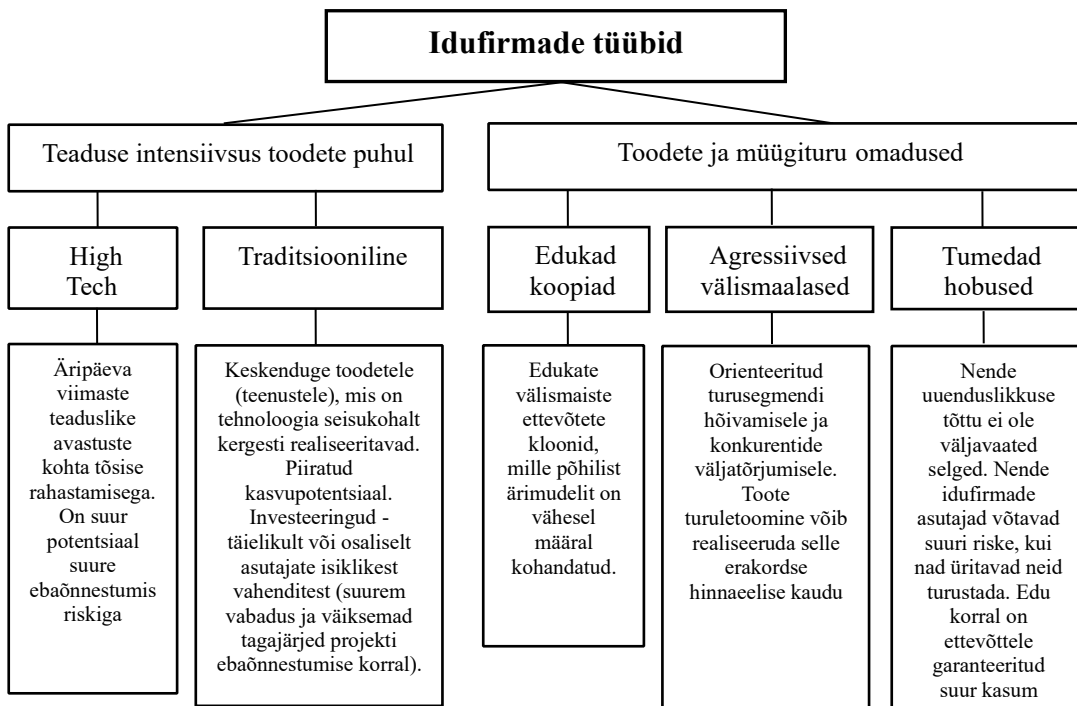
Idufirmade tüübid

Teaduse intensiivsus toodete puhul

Toodete ja müügituru omadused

High Tech

Äripäeva viimaste teaduslike avastuste kohta tõsise rahastamisega. On suur potentsiaal suure ebaõnnestumis riskiga

Traditsiooniline

Keskenduge toodetele (teenustele), mis on tehnoloogia seisukohalt kergesti realiseeritavad. Piiratud kasvupotentsiaal. Investeeringud - täielikult või osaliselt asutajate isiklikest vahenditest (suurem vabadus ja väiksemad tagajärjed projekti ebaõnnestumise korral).

Edukad koopiad

Edukate välismaiste ettevõtete kloonid, mille põhilist ärimudelit on vähesel määral kohandatud.

Agressiivsed välismaalased

Orienteeritud turusegmendi hõivamisele ja konkurentide väljatõrjumisele. Toote turuletoomine võib realiseeruda selle erakordse hinnaeelise kaudu

Tumedad hobused

Nende uuenduslikkuse tõttu ei ole väljavaated selged. Nende idufirmade asutajad võtavad suuri riske, kui nad üritavad neid turustada. Edu korral on ettevõttele garanteeritud suur kasum